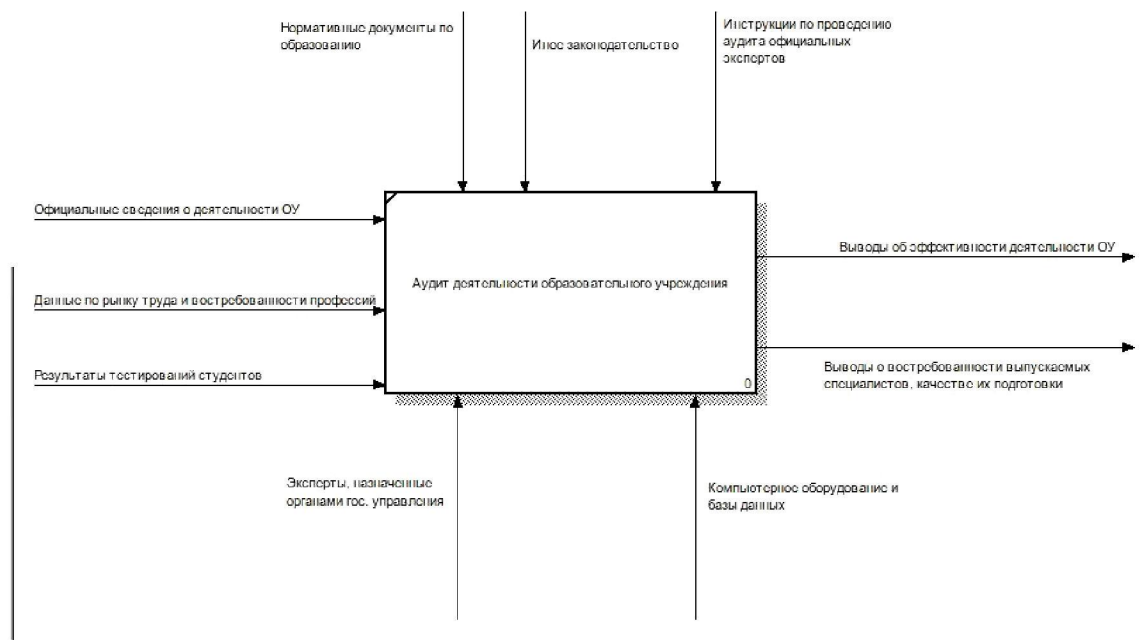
Нормативные документы по образованию

Иное законодательство

Инструкции по проведению аудита официальных экспертов

Официальные сведения о деятельности ОУ

Данные по рынку труда и востребованности профессий

Результаты тестирований студентов

Аудит деятельности образовательного учреждения

0

Выводы об эффективности деятельности ОУ

Выводы о востребованности выпускаемых специалистов, качестве их подготовки

Эксперты, назначенные органами гос. управления

Компьютерное оборудование и базы данных